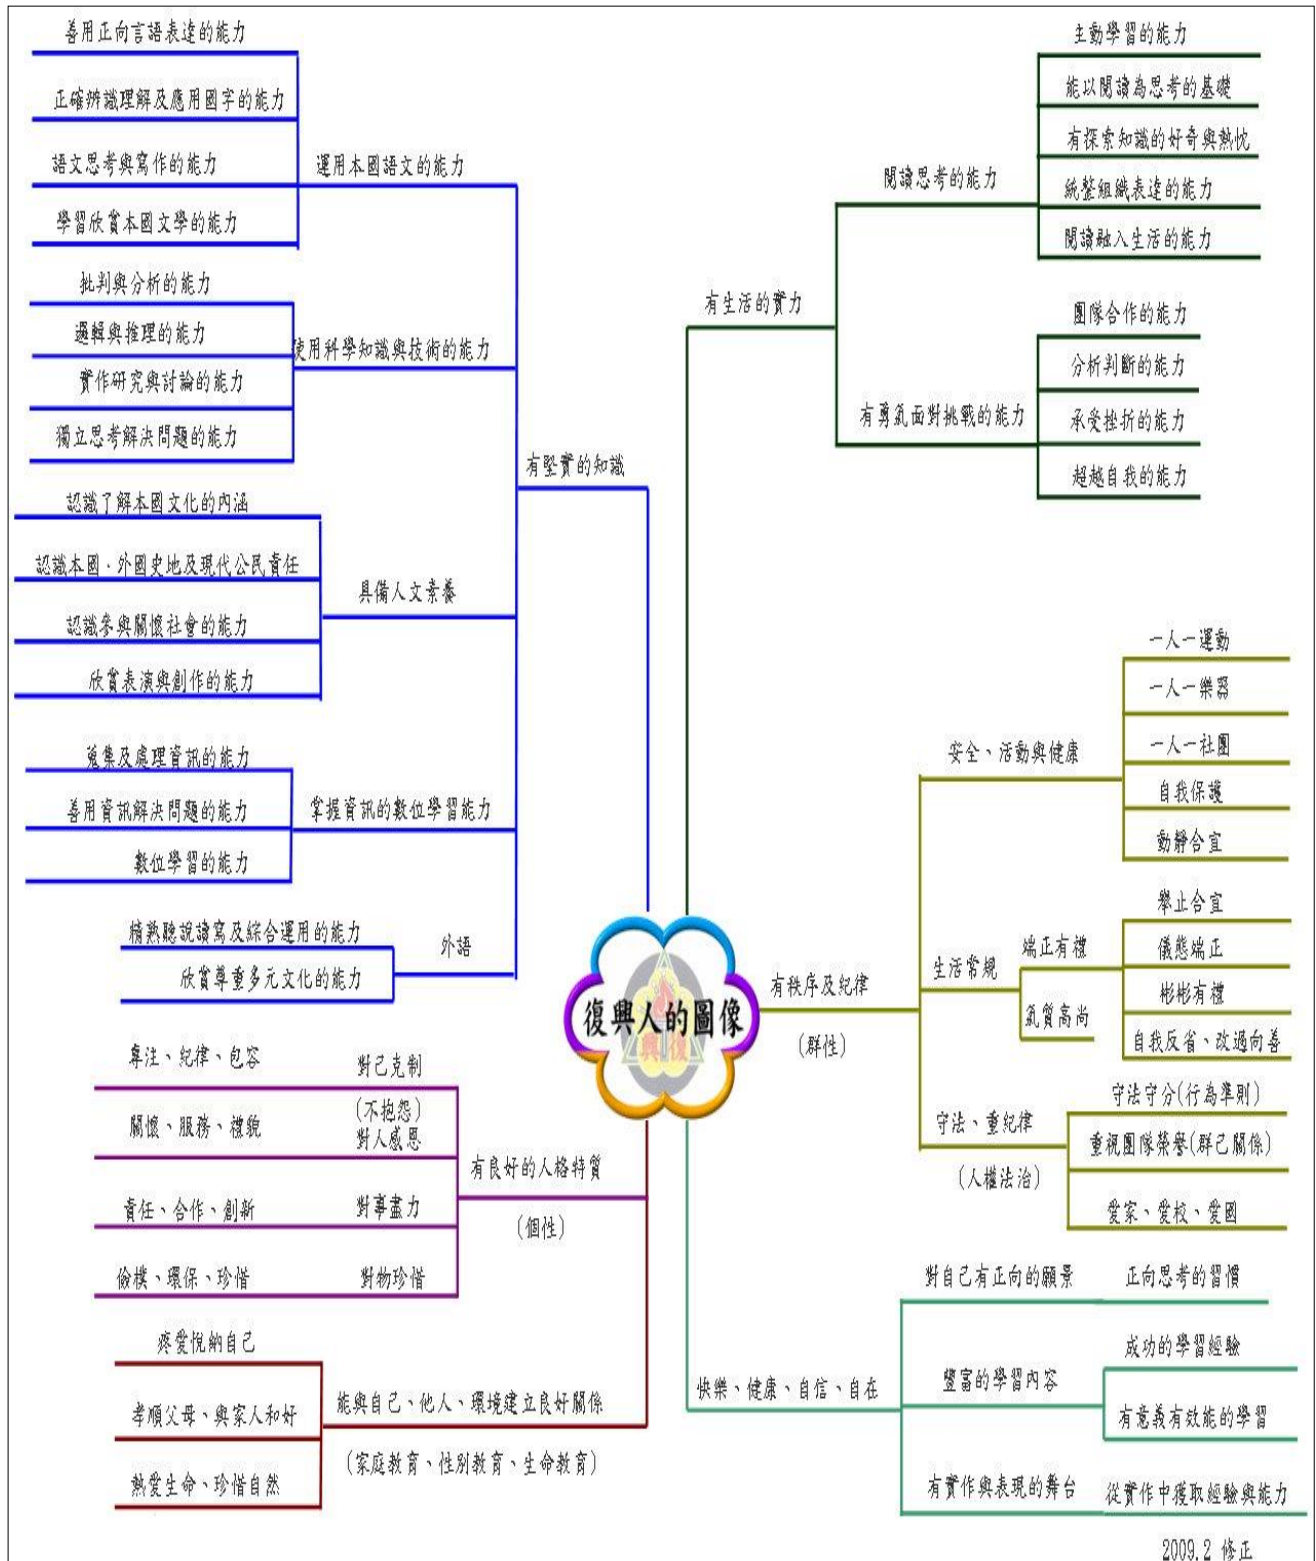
復興人的圖像

有堅實的知識

運用本國語文的能力
善用正向言語表達的能力
正確辨識理解及應用國字的能力
語文思考與寫作的能力
學習欣賞本國文學的能力

使用科學知識與技術的能力
批判與分析的能力
邏輯與推理的能力
實作研究與討論的能力
獨立思考解決問題的能力

具備人文素養
認識了解本國文化的內涵
認識本國、外國史地及現代公民責任
認識參與關懷社會的能力
欣賞表演與創作的能力

掌握資訊的數位學習能力
蒐集及處理資訊的能力
善用資訊解決問題的能力
數位學習的能力

外語
精熟聽說讀寫及綜合運用的能力
欣賞尊重多元文化的能力

有良好的人格特質
（個性）
對己克制
專注、紀律、包容
（不抱怨）
對人感恩
關懷、服務、禮貌
對事盡力
責任、合作、創新
對物珍惜
儉樸、環保、珍惜

能與自己、他人、環境建立良好關係
（家庭教育、性別教育、生命教育）
疼愛悅納自己
孝順父母、與家人和好
熱愛生命、珍惜自然

有生活的實力

閱讀思考的能力
主動學習的能力
能以閱讀為思考的基礎
有探索知識的好奇與熱忱
統整組織表達的能力
閱讀融入生活的能力

有勇氣面對挑戰的能力
團隊合作的能力
分析判斷的能力
承受挫折的能力
超越自我的能力

有秩序及紀律
（群性）

安全、活動與健康
一人一運動
一人一樂器
一人一社團
自我保護
動靜合宜

生活常規
端正有禮
氣質高尚
舉止合宜
儀態端正
彬彬有禮
自我反省、改過向善

守法、重紀律
（人權法治）
守法守分（行為準則）
重視團隊榮譽（群己關係）
愛家、愛校、愛國

快樂、健康、自信、自在

對自己有正向的願景
正向思考的習慣

豐富的學習內容
成功的學習經驗
有意義有效能的學習

有實作與表現的舞台
從實作中獲取經驗與能力

2009.2 修正